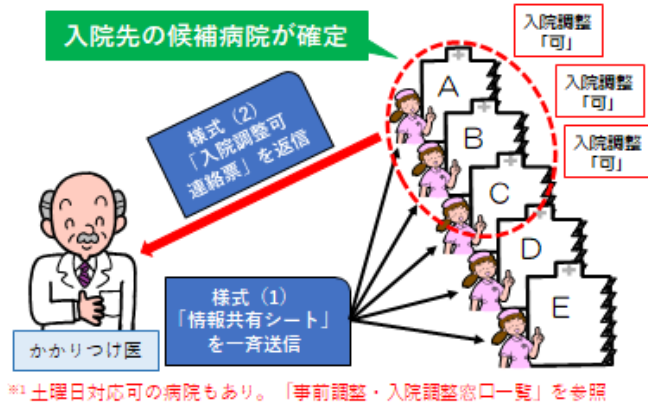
入院先の候補病院が確定

入院調整
「可」

入院調整
「可」

入院調整
「可」

様式（2）
「入院調整可
連絡票」を返信

A

B

C

D

E

かかりつけ医

様式（1）
「情報共有シート」
を一斉送信

※1 土曜日対応可の病院もあり。「事前調整・入院調整窓口一覧」を参照